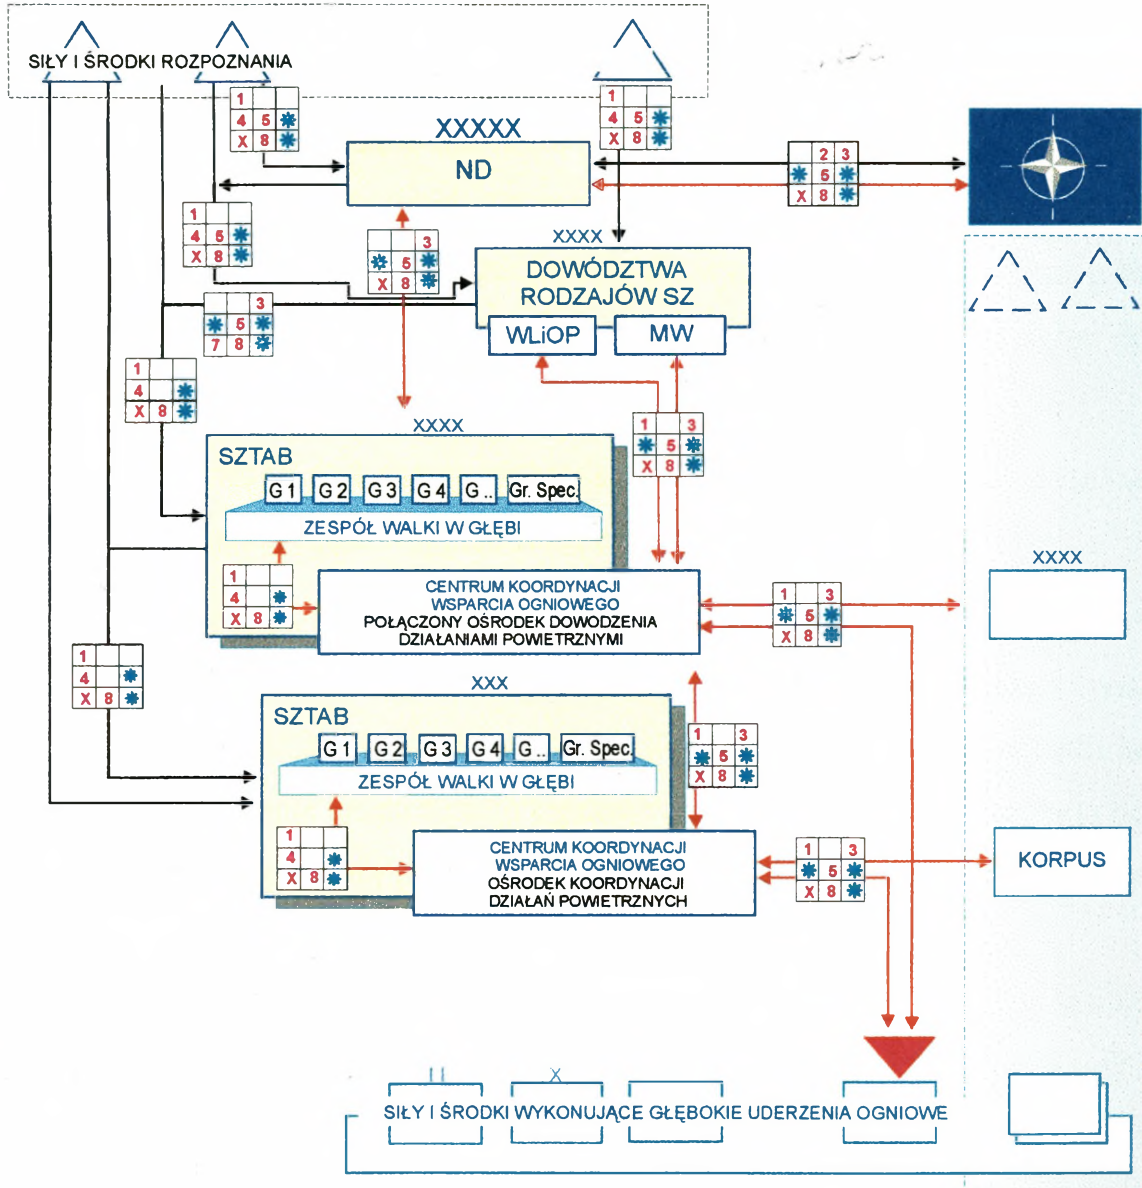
SIŁY I ŚRODKI ROZPOZNANIA

1
4 5 ✱
X 8 ✱

XXXXX
ND

1
4 5 ✱
X 8 ✱

2 3
✱ 5 ✱
X 8 ✱

1
4 5 ✱
X 8 ✱

3
✱ 5 ✱
X 8 ✱

XXXX
DOWÓDZTWA RODZAJÓW SZ
WLiOP
MW

3
✱ 5 ✱
7 8 ✱

1
4 ✱
X 8 ✱

XXXX
SZTAB
G 1 G 2 G 3 G 4 G .. Gr. Spec.
ZESPÓŁ WALKI W GŁĘBI

1 3
✱ 5 ✱
X 8 ✱

1
4 ✱
X 8 ✱

CENTRUM KOORDYNACJI WSPARCIA OGNIOWEGO
POŁĄCZONY OŚRODEK DOWODZENIA DZIAŁANIAMI POWIETRZNYMI

1 3
✱ 5 ✱
X 8 ✱

XXXX

1
4 ✱
X 8 ✱

XXX
SZTAB
G 1 G 2 G 3 G 4 G .. Gr. Spec.
ZESPÓŁ WALKI W GŁĘBI

1 3
✱ 5 ✱
X 8 ✱

1
4 ✱
X 8 ✱

CENTRUM KOORDYNACJI WSPARCIA OGNIOWEGO
OŚRODEK KOORDYNACJI DZIAŁAŃ POWIETRZNYCH

1 3
✱ 5 ✱
X 8 ✱

KORPUS

II
X
SIŁY I ŚRODKI WYKONUJĄCE GŁĘBOKIE UDERZENIA OGNIOWE